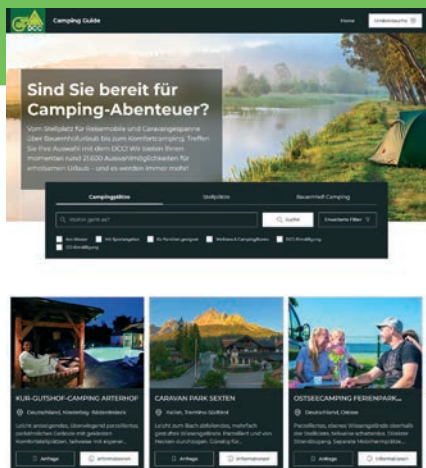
Camping Guide

Home

Sind Sie bereit für Camping-Abenteuer?

Vom Stellplatz für Reisemobile und Caravangespanne über Bauernhofurlaub bis zum Komfortcamping: Treffen Sie Ihre Auswahl mit dem DCC! Wir bieten Ihnen momentan rund 21.600 Auswahlmöglichkeiten für erholsamen Urlaub – und es werden immer mehr!

Campingplätze

Stellplätze

Bauernhof Camping

Wohin geht es?

Suche

Erweiterte Filter

KUR-GUTSHOF-CAMPING ARTERHOF

Deutschland, Niederbay., Rottal-Inn

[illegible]

Anfrage

Informationen

CARAVAN PARK SEXTEN

Italien, Trentino-Südtirol

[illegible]

Anfrage

Informationen

OSTSEECAMPING FERIENPARK...

Deutschland, Ostsee

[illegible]

Anfrage

Informationen